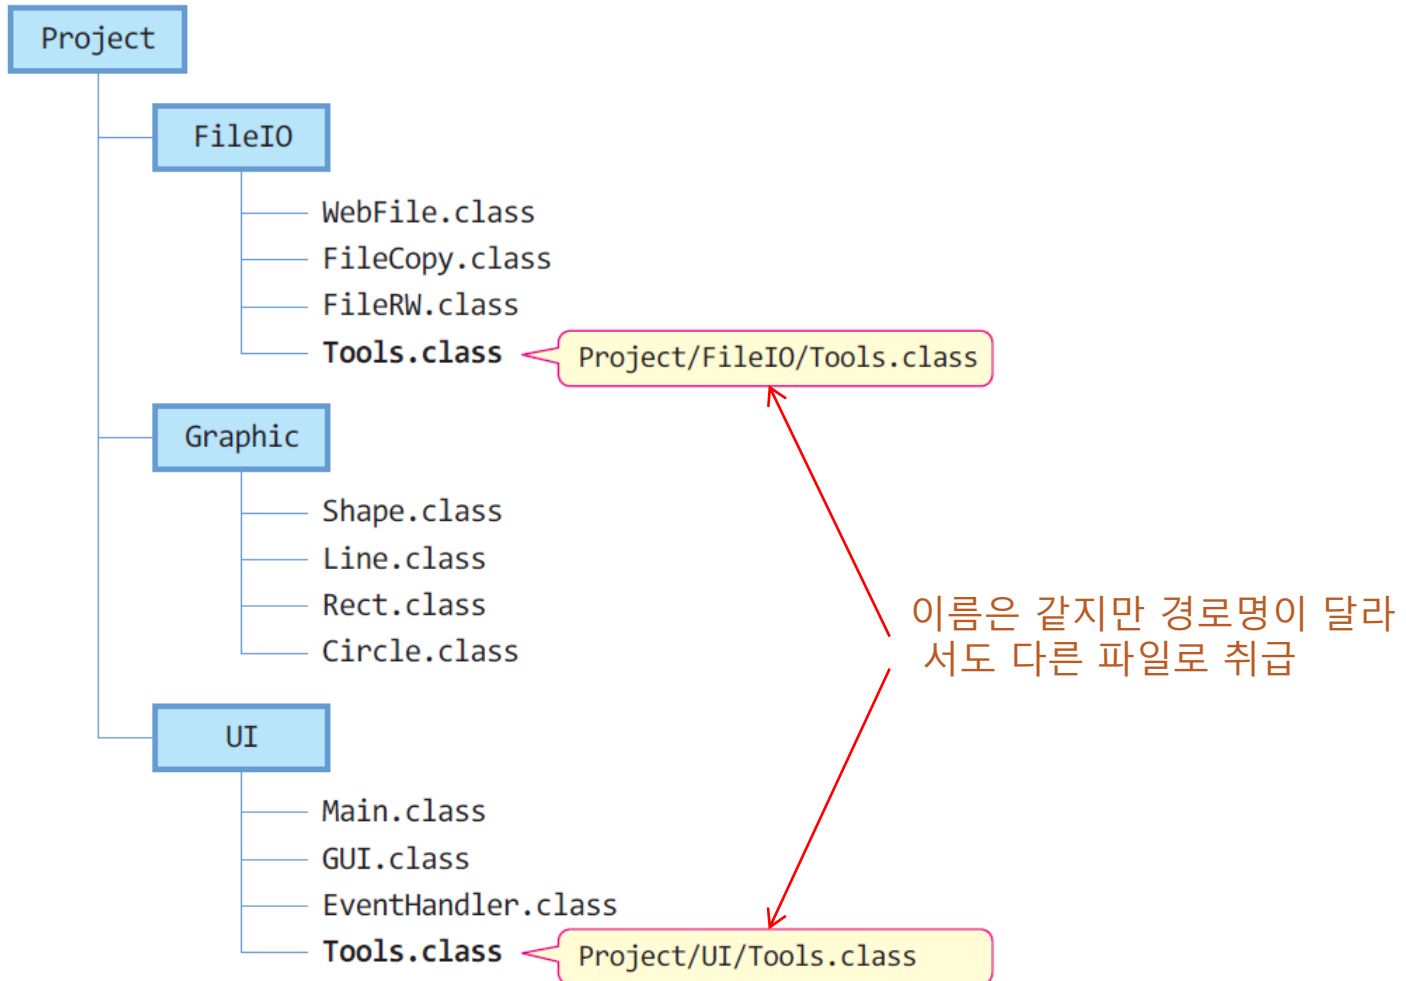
Project

FileIO

WebFile.class
FileCopy.class
FileRW.class
Tools.class

Project/FileIO/Tools.class

Graphic

Shape.class
Line.class
Rect.class
Circle.class

이름은 같지만 경로명이 달라서도 다른 파일로 취급

UI

Main.class
GUI.class
EventHandler.class
Tools.class

Project/UI/Tools.class